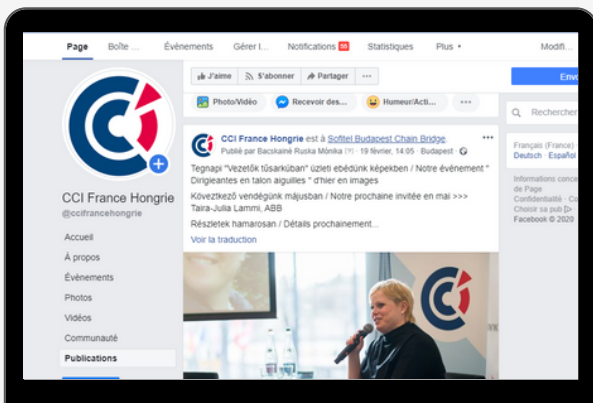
Page Boîte ... Événements Gérer l... Notifications 59 Statistiques Plus ▾ Modifi...

J'aime S'abonner Partager ···

Envo

Photo/Vidéo Recevoir des... Humeur/Acti... ···

Rechercher

CCI France Hongrie est à Sofitel Budapest Chain Bridge
Publié par Bacskainé Ruska Mónika [?] · 19 février, 14:05 · Budapest ·

Tegnapi "Vezetők tűsarkúban" üzleti ebédünk képekben / Notre événement " Dirigeantes en talon aiguilles " d'hier en images

Következő vendégünk májusban / Notre prochaine invitée en mai >>> Taira-Julia Lammi, ABB

Részletek hamarosan / Détails prochainement...

Voir la traduction

Français (France) · Deutsch · Español

Informations conce... de Page
Confidentialité · Con...
Choisir sa pub
Facebook © 2020

CCI France Hongrie
@ccifrancehongrie

Accueil
À propos
Événements
Photos
Vidéos
Communauté
Publications